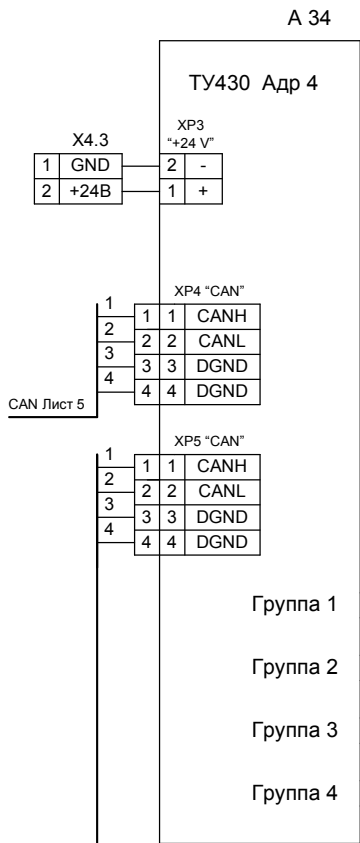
A 34

ТУ430 Адр 4

X4.3

| 1 | GND |
|---|---|
| 2 | +24В |

XP3
"+24 V"

| 2 | - |
|---|---|
| 1 | + |

XP4 "CAN"

1
2
3
4

| 1 | 1 | CANH |
|---|---|---|
| 2 | 2 | CANL |
| 3 | 3 | DGND |
| 4 | 4 | DGND |

CAN Лист 5

XP5 "CAN"

1
2
3
4

| 1 | 1 | CANH |
|---|---|---|
| 2 | 2 | CANL |
| 3 | 3 | DGND |
| 4 | 4 | DGND |

Группа 1

Группа 2

Группа 3

Группа 4